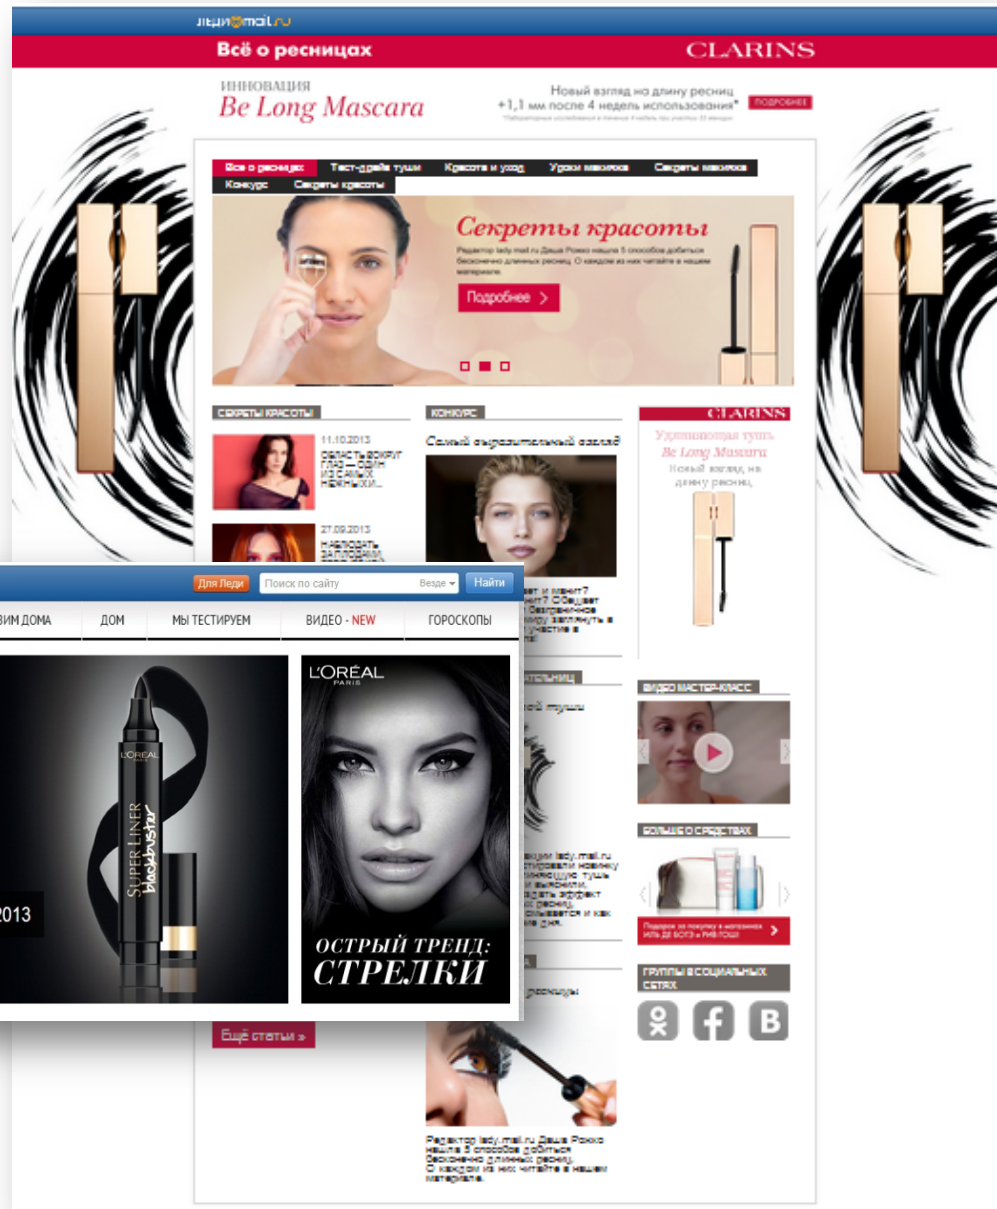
леди@mail.ru

Всё о ресницах

CLARINS

ИННОВАЦИЯ
Be Long Mascara

Новый взгляд на длину ресниц
+1,1 мм после 4 недель использования*

ПОДРОБНЕЕ

Все о ресницах | Тест-драйв туши | Красота и уход | Уроки макияжа | Секреты макияжа
Конкурс | Секреты красоты

Секреты красоты

Редактор lady.mail.ru Даша Рожко нашла 5 способов добиться бесконечно длинных ресниц. О каждом из них читайте в нашем материале.

Подробнее

СЕКРЕТЫ КРАСОТЫ

11.10.2013
ВЗГЛЯД ГЛАЗ... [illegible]

27.09.2013
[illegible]

КОНКУРС

Самый выразительный взгляд

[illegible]

CLARINS

Удлиняющая тушь
Be Long Mascara
Новый взгляд на длину ресниц

Для Леди | Поиск по сайту | Везде | Найти

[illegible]ВИМ ДОМА | ДОМ | МЫ ТЕСТИРУЕМ | ВИДЕО - NEW | ГОРОСКОПЫ

L'ORÉAL
SUPER LINER
blackbuster

2013

L'ORÉAL
PARIS

ОСТРЫЙ ТРЕНД:
СТРЕЛКИ

ВИДЕО МАСТЕР-КЛАСС

БОЛЬШЕ О СРЕДСТВАХ

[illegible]

ГРУППЫ В СОЦИАЛЬНЫХ СЕТЯХ

Ещё статьи »

Редактор lady.mail.ru Даша Рожко нашла 5 способов добиться бесконечно длинных ресниц. О каждом из них читайте в нашем материале.